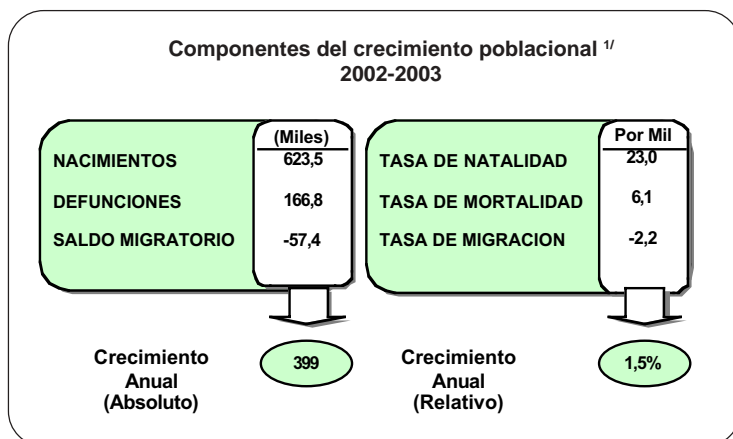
Componentes del crecimiento poblacional $^{1/}$
2002-2003

| | (Miles) |
|---|---|
| NACIMIENTOS | 623,5 |
| DEFUNCIONES | 166,8 |
| SALDO MIGRATORIO | -57,4 |

| | Por Mil |
|---|---|
| TASA DE NATALIDAD | 23,0 |
| TASA DE MORTALIDAD | 6,1 |
| TASA DE MIGRACION | -2,2 |

Crecimiento Anual (Absoluto)

399

Crecimiento Anual (Relativo)

1,5%